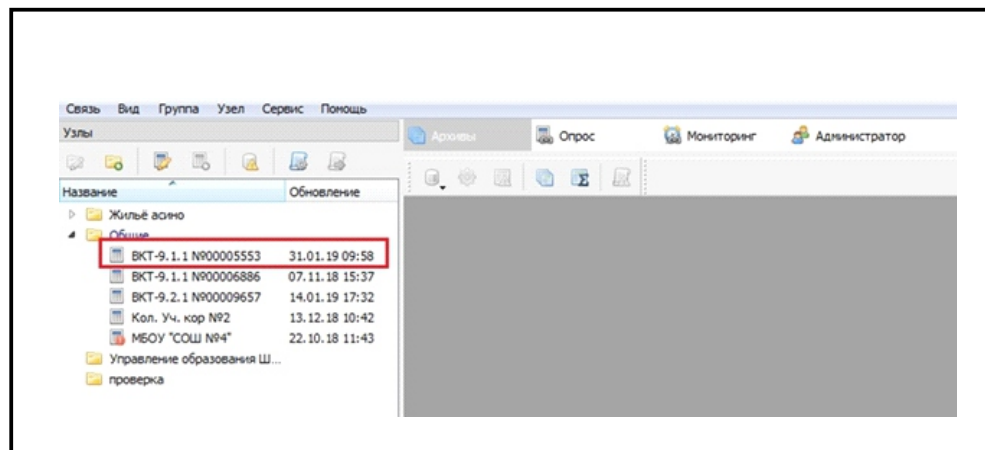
Связь Вид Группа Узел Сервис Помощь

Узлы

Архивы Опрос Мониторинг Администратор

| Название | Обновление |
|---|---|
| Жильё асино | |
| Общие | |
| ВКТ-9.1.1 N900005553 | 31.01.19 09:58 |
| ВКТ-9.1.1 N900006886 | 07.11.18 15:37 |
| ВКТ-9.2.1 N900009657 | 14.01.19 17:32 |
| Кол. Уч. кор №2 | 13.12.18 10:42 |
| МБОУ "СОШ №4" | 22.10.18 11:43 |
| Управление образования Ш... | |
| проверка | |